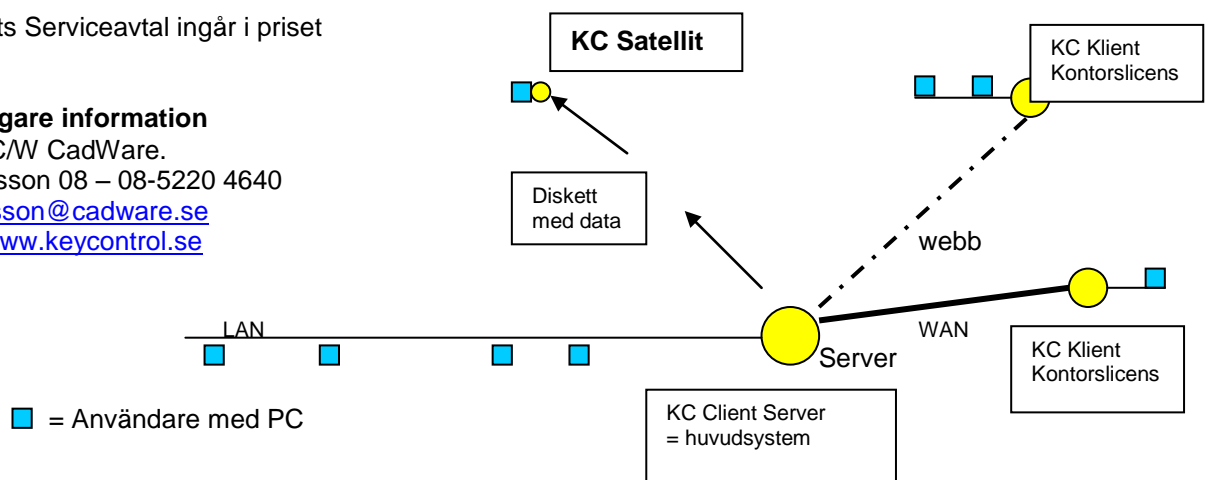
ts Serviceavtal ingår i priset

gare information
C/W CadWare.
sson 08 – 08-5220 4640
sson@cadware.se
ww.keycontrol.se

KC Satellit

KC Klient Kontorslicens

Diskett med data

webb

LAN

WAN

Server

KC Klient Kontorslicens

= Användare med PC

KC Client Server = huvudsystem